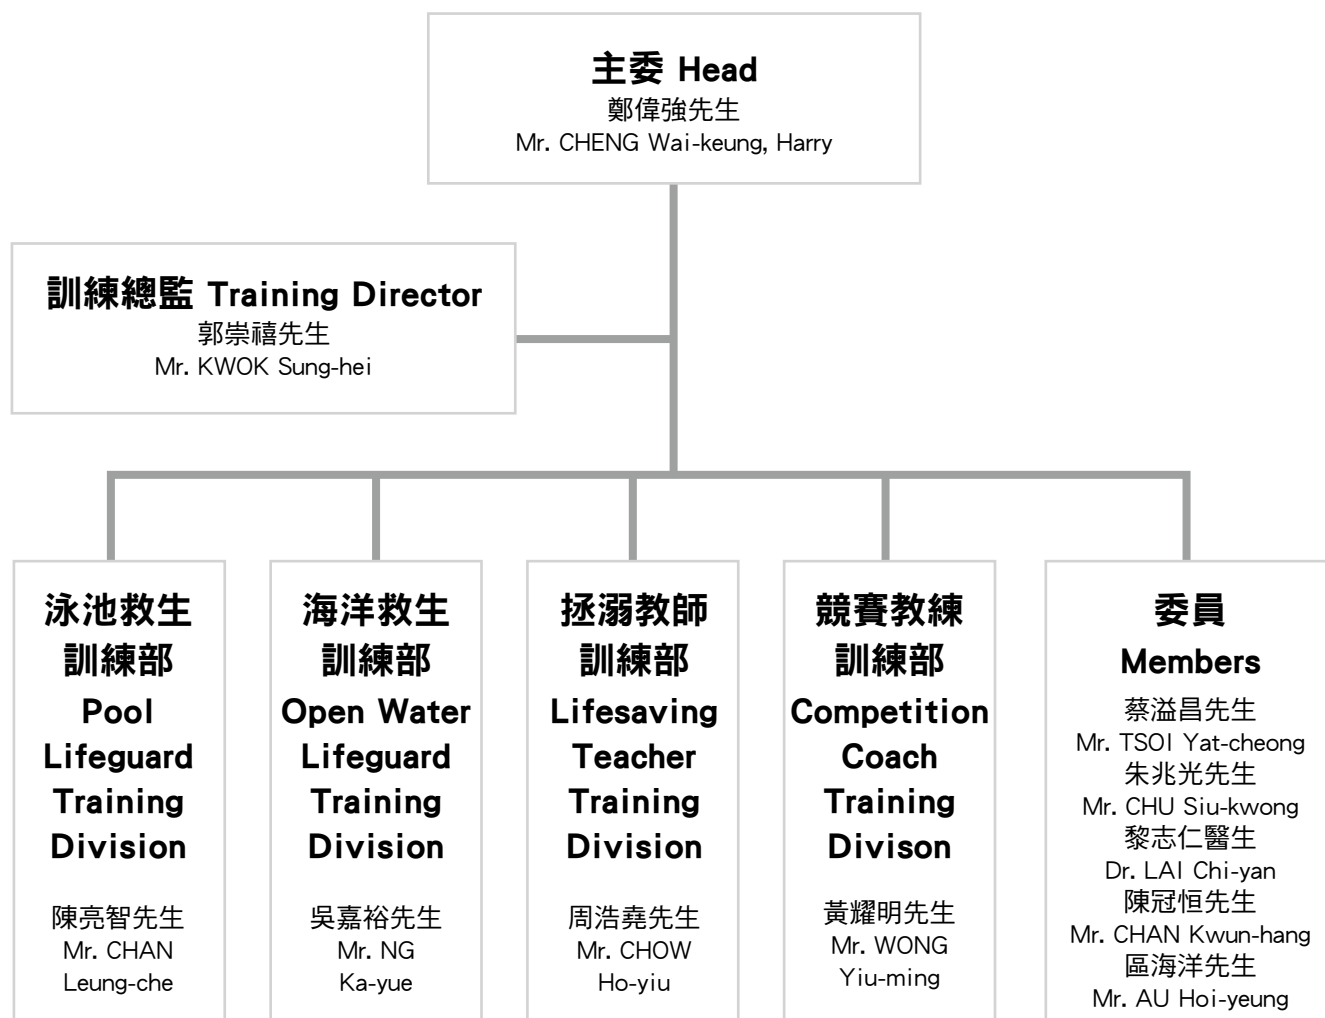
主委 Head
鄭偉強先生
Mr. CHENG Wai-keung, Harry

訓練總監 Training Director
郭崇禧先生
Mr. KWOK Sung-hei

泳池救生訓練部
Pool Lifeguard Training Division
陳亮智先生
Mr. CHAN Leung-che

海洋救生訓練部
Open Water Lifeguard Training Division
吳嘉裕先生
Mr. NG Ka-yue

拯溺教師訓練部
Lifesaving Teacher Training Division
周浩堯先生
Mr. CHOW Ho-yiu

競賽教練訓練部
Competition Coach Training Divison
黃耀明先生
Mr. WONG Yiu-ming

委員
Members
蔡溢昌先生
Mr. TSOI Yat-cheong
朱兆光先生
Mr. CHU Siu-kwong
黎志仁醫生
Dr. LAI Chi-yan
陳冠恒先生
Mr. CHAN Kwun-hang
區海洋先生
Mr. AU Hoi-yeung